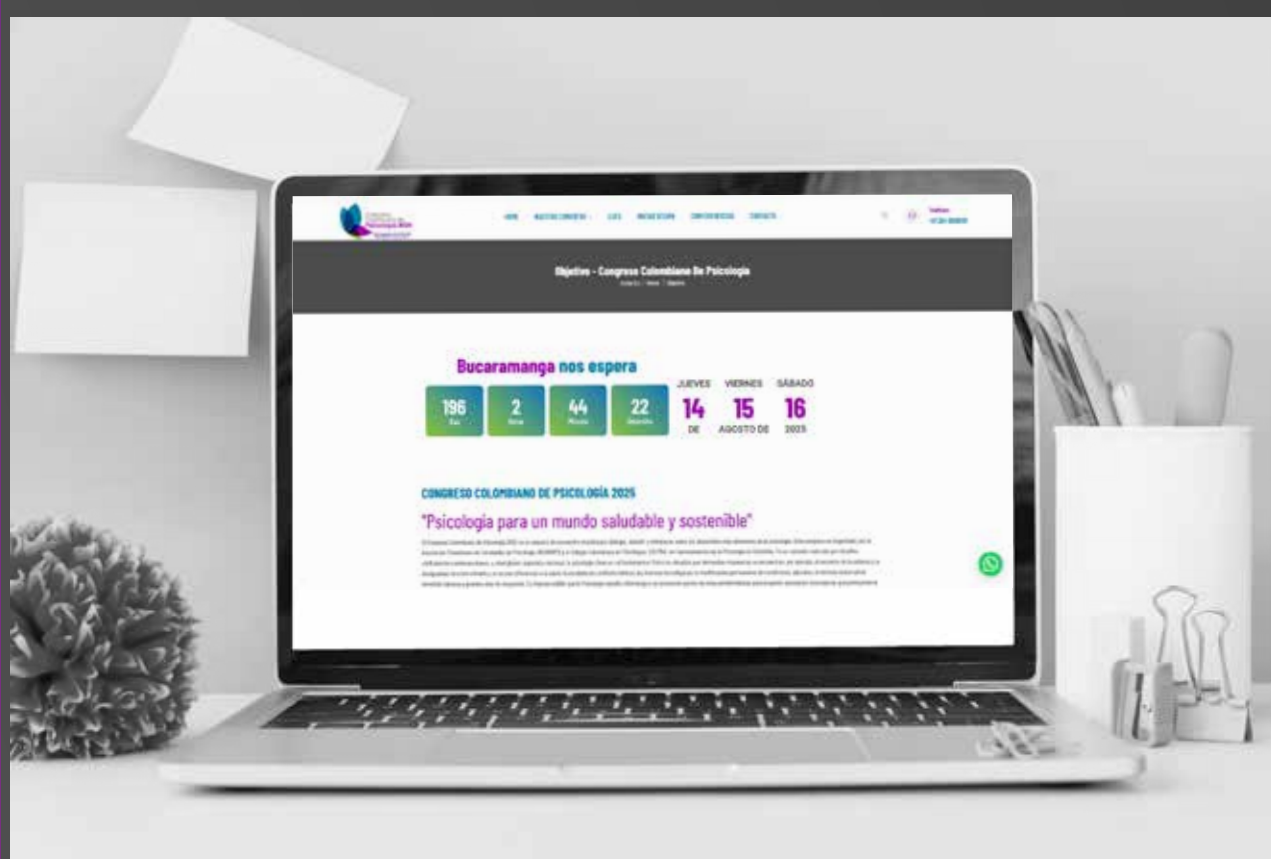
HOME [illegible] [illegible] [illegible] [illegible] CONTACTO

Objetivo - Congreso Colombiano De Psicología

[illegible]

Bucaramanga nos espera

196 Días
2 Horas
44 Minutos
22 Segundos

JUEVES VIERNES SÁBADO
14 15 16
DE AGOSTO DE 2025

CONGRESO COLOMBIANO DE PSICOLOGÍA 2025

"Psicología para un mundo saludable y sostenible"

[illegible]